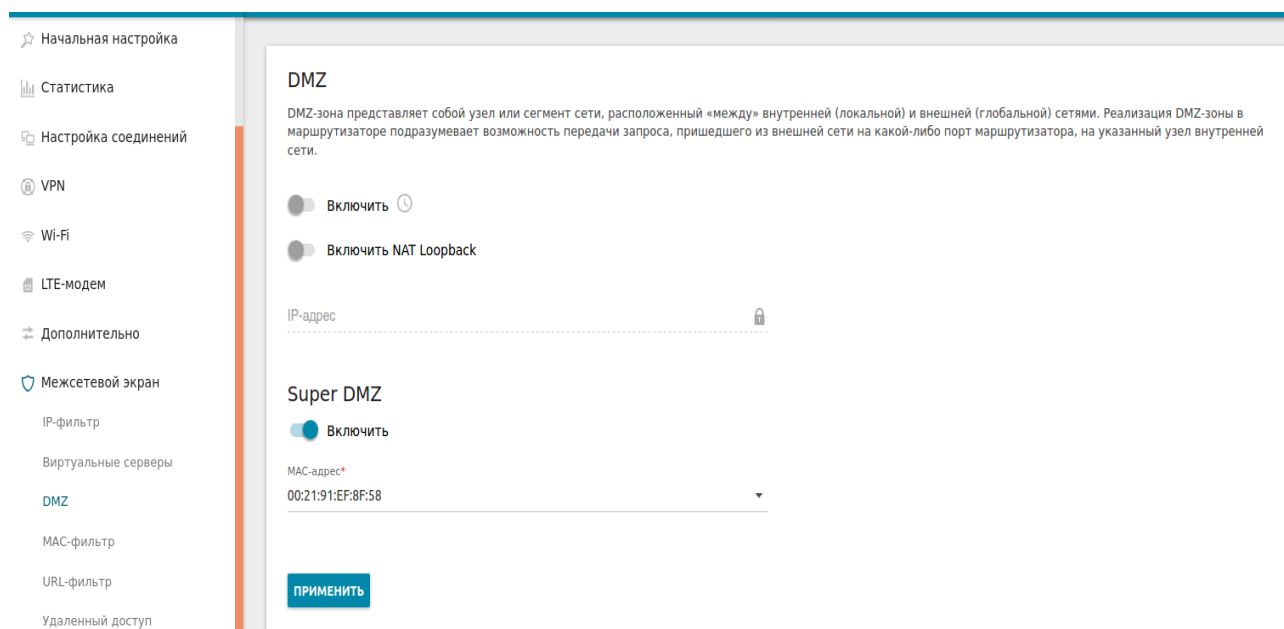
Начальная настройка

Статистика

Настройка соединений

VPN

Wi-Fi

LTE-модем

Дополнительно

Межсетевой экран

IP-фильтр

Виртуальные серверы

DMZ

MAC-фильтр

URL-фильтр

Удаленный доступ

DMZ

DMZ-зона представляет собой узел или сегмент сети, расположенный «между» внутренней (локальной) и внешней (глобальной) сетями. Реализация DMZ-зоны в маршрутизаторе подразумевает возможность передачи запроса, пришедшего из внешней сети на какой-либо порт маршрутизатора, на указанный узел внутренней сети.

Включить

Включить NAT Loopback

IP-адрес

Super DMZ

Включить

MAC-адрес*

00:21:91:EF:8F:58

ПРИМЕНИТЬ